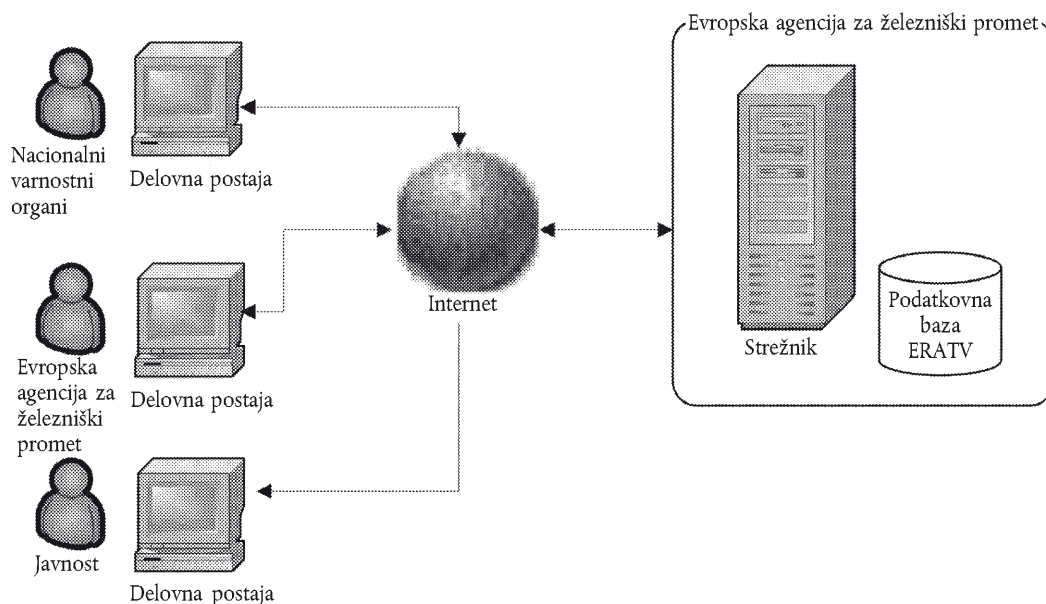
Evropska agencija za železniški promet

Nacionalni varnostni organi

Delovna postaja

Internet

Strežnik

Podatkovna baza ERATV

Evropska agencija za železniški promet

Delovna postaja

Javnost

Delovna postaja